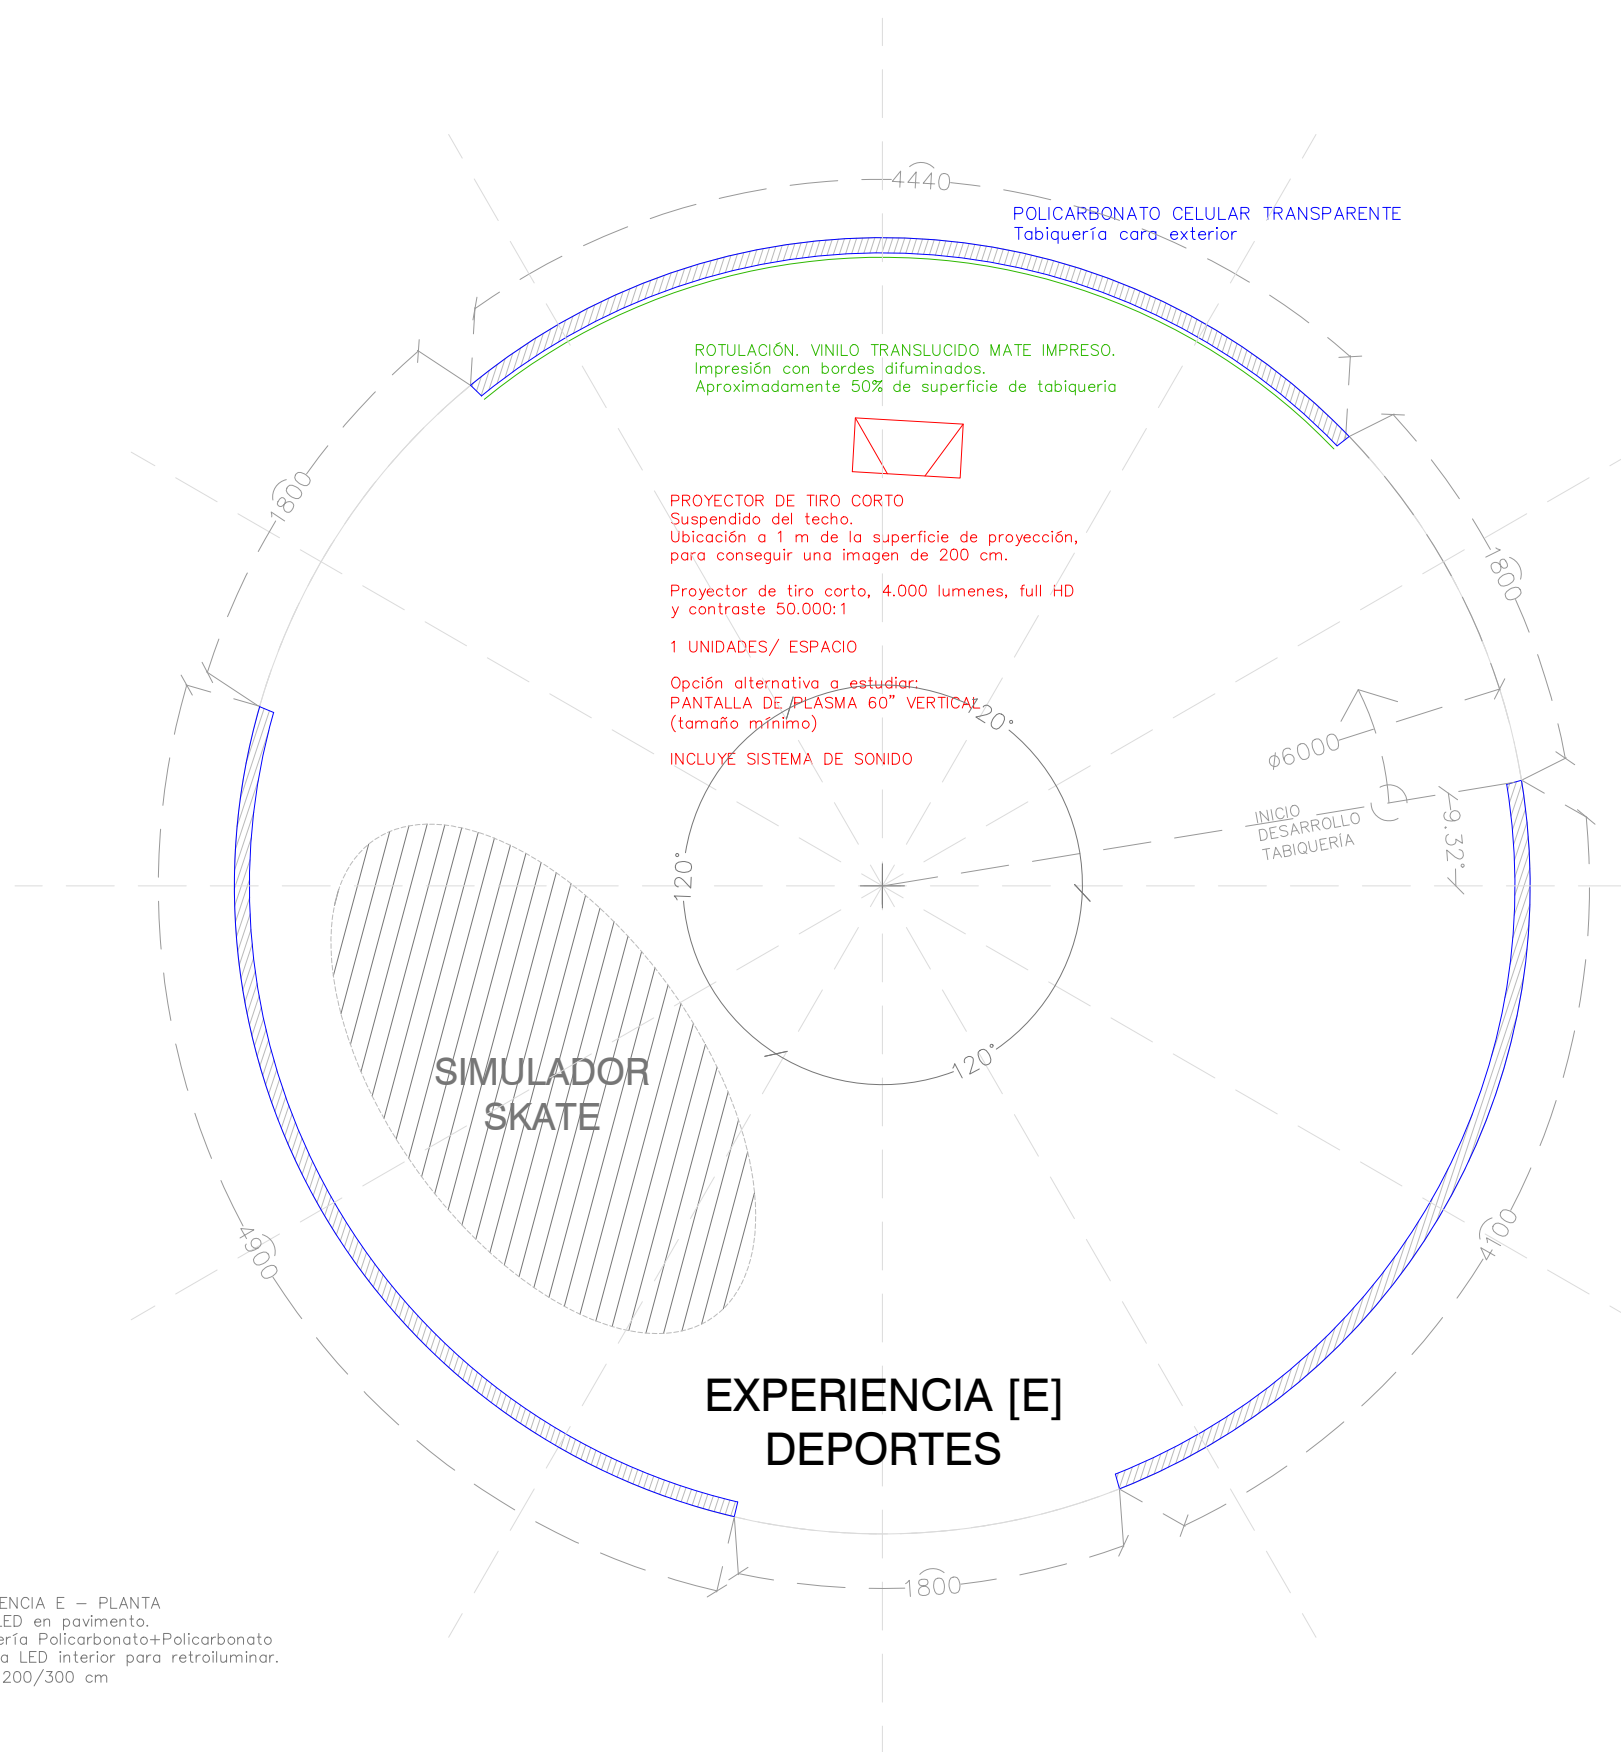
4440

POLICARBONATO CELULAR TRANSPARENTE
Tabiquería cara exterior

ROTULACIÓN. VINILO TRANSLUCIDO MATE IMPRESO.
Impresión con bordes difuminados.
Aproximadamente 50% de superficie de tabiqueria

1800

1800

PROYECTOR DE TIRO CORTO
Suspendido del techo.
Ubicación a 1 m de la superficie de proyección, para conseguir una imagen de 200 cm.

Proyector de tiro corto, 4.000 lumenes, full HD y contraste 50.000:1

1 UNIDADES/ ESPACIO

Opción alternativa a estudiar:
PANTALLA DE PLASMA 60" VERTICAL
(tamaño mínimo)

INCLUYE SISTEMA DE SONIDO

120°

ø6000

INICIO
DESARROLLO
TABIQUERÍA

9.32°

120°

120°

SIMULADOR
SKATE

4900

4100

EXPERIENCIA [E]
DEPORTES

1800

ENCIA E – PLANTA
LED en pavimento.
ería Policarbonato+Policarbonato
a LED interior para retroiluminar.
200/300 cm